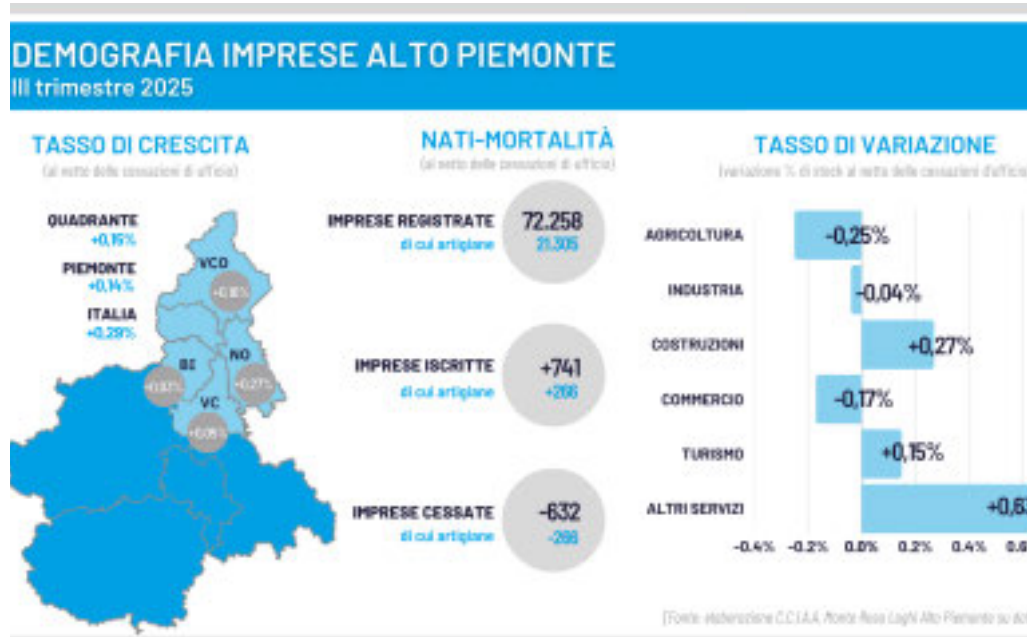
DEMOGRAFIA IMPRESE ALTO PIEMONTE
III trimestre 2025

TASSO DI CRESCITA
(al netto delle cessazioni di ufficio)

QUADRANTE
+0,15%

PIEMONTE
+0,14%

ITALIA
+0,28%

VCO
+0,18%

BI
+0,10%

NO
+0,27%

VC
+0,05%

NATI-MORTALITÀ
(al netto delle cessazioni di ufficio)

IMPRESE REGISTRATE 72.258
di cui artigiane 21.305

IMPRESE ISCRITTE +741
di cui artigiane +266

IMPRESE CESSATE -632
di cui artigiane -266

TASSO DI VARIAZIONE
(variazione % di stock al netto delle cessazioni d'ufficio)

AGRICOLTURA -0,25%
INDUSTRIA -0,04%
COSTRUZIONI +0,27%
COMMERCIO -0,17%
TURISMO +0,15%
ALTRI SERVIZI +0,6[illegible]

-0.4% -0.2% 0.0% 0.2% 0.4% 0.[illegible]

[Fonte: elaborazione C.C.I.A.A. Monte Rosa Laghi Alto Piemonte su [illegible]